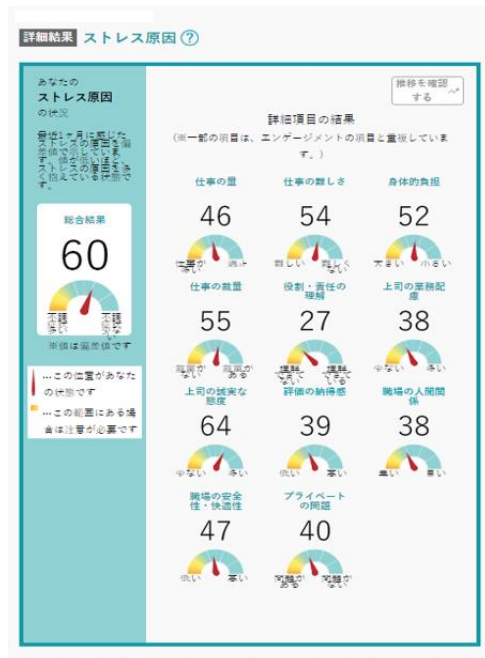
詳細結果 ストレス原因 ?

あなたの
ストレス原因
の状況

最近1ヶ月に感じたストレスの原因を項目別に見て、あなたがどの原因でストレスを抱えているかを確認してみましょう。

総合結果
60
不調
不調
※値は偏差値です

…この位置があなたの状態です
…この範囲にある場合は注意が必要です

推移を確認する

詳細項目の結果
(※一部の項目は、エンゲージメントの項目と重複しています。)

仕事の量
46
仕事が多い　少ない

仕事の難しさ
54
難しい　難しくない

身体的負担
52
大きい　小さい

仕事の裁量
55
裁量がない　裁量がある

役割・責任の理解
27
理解できない　理解できる

上司の業務配慮
38
少ない　多い

上司の誠実な態度
64
少ない　多い

評価の納得感
39
低い　高い

職場の人間関係
38
悪い　良い

職場の安全性・快適性
47
低い　高い

プライベートの問題
40
問題がある　問題がない